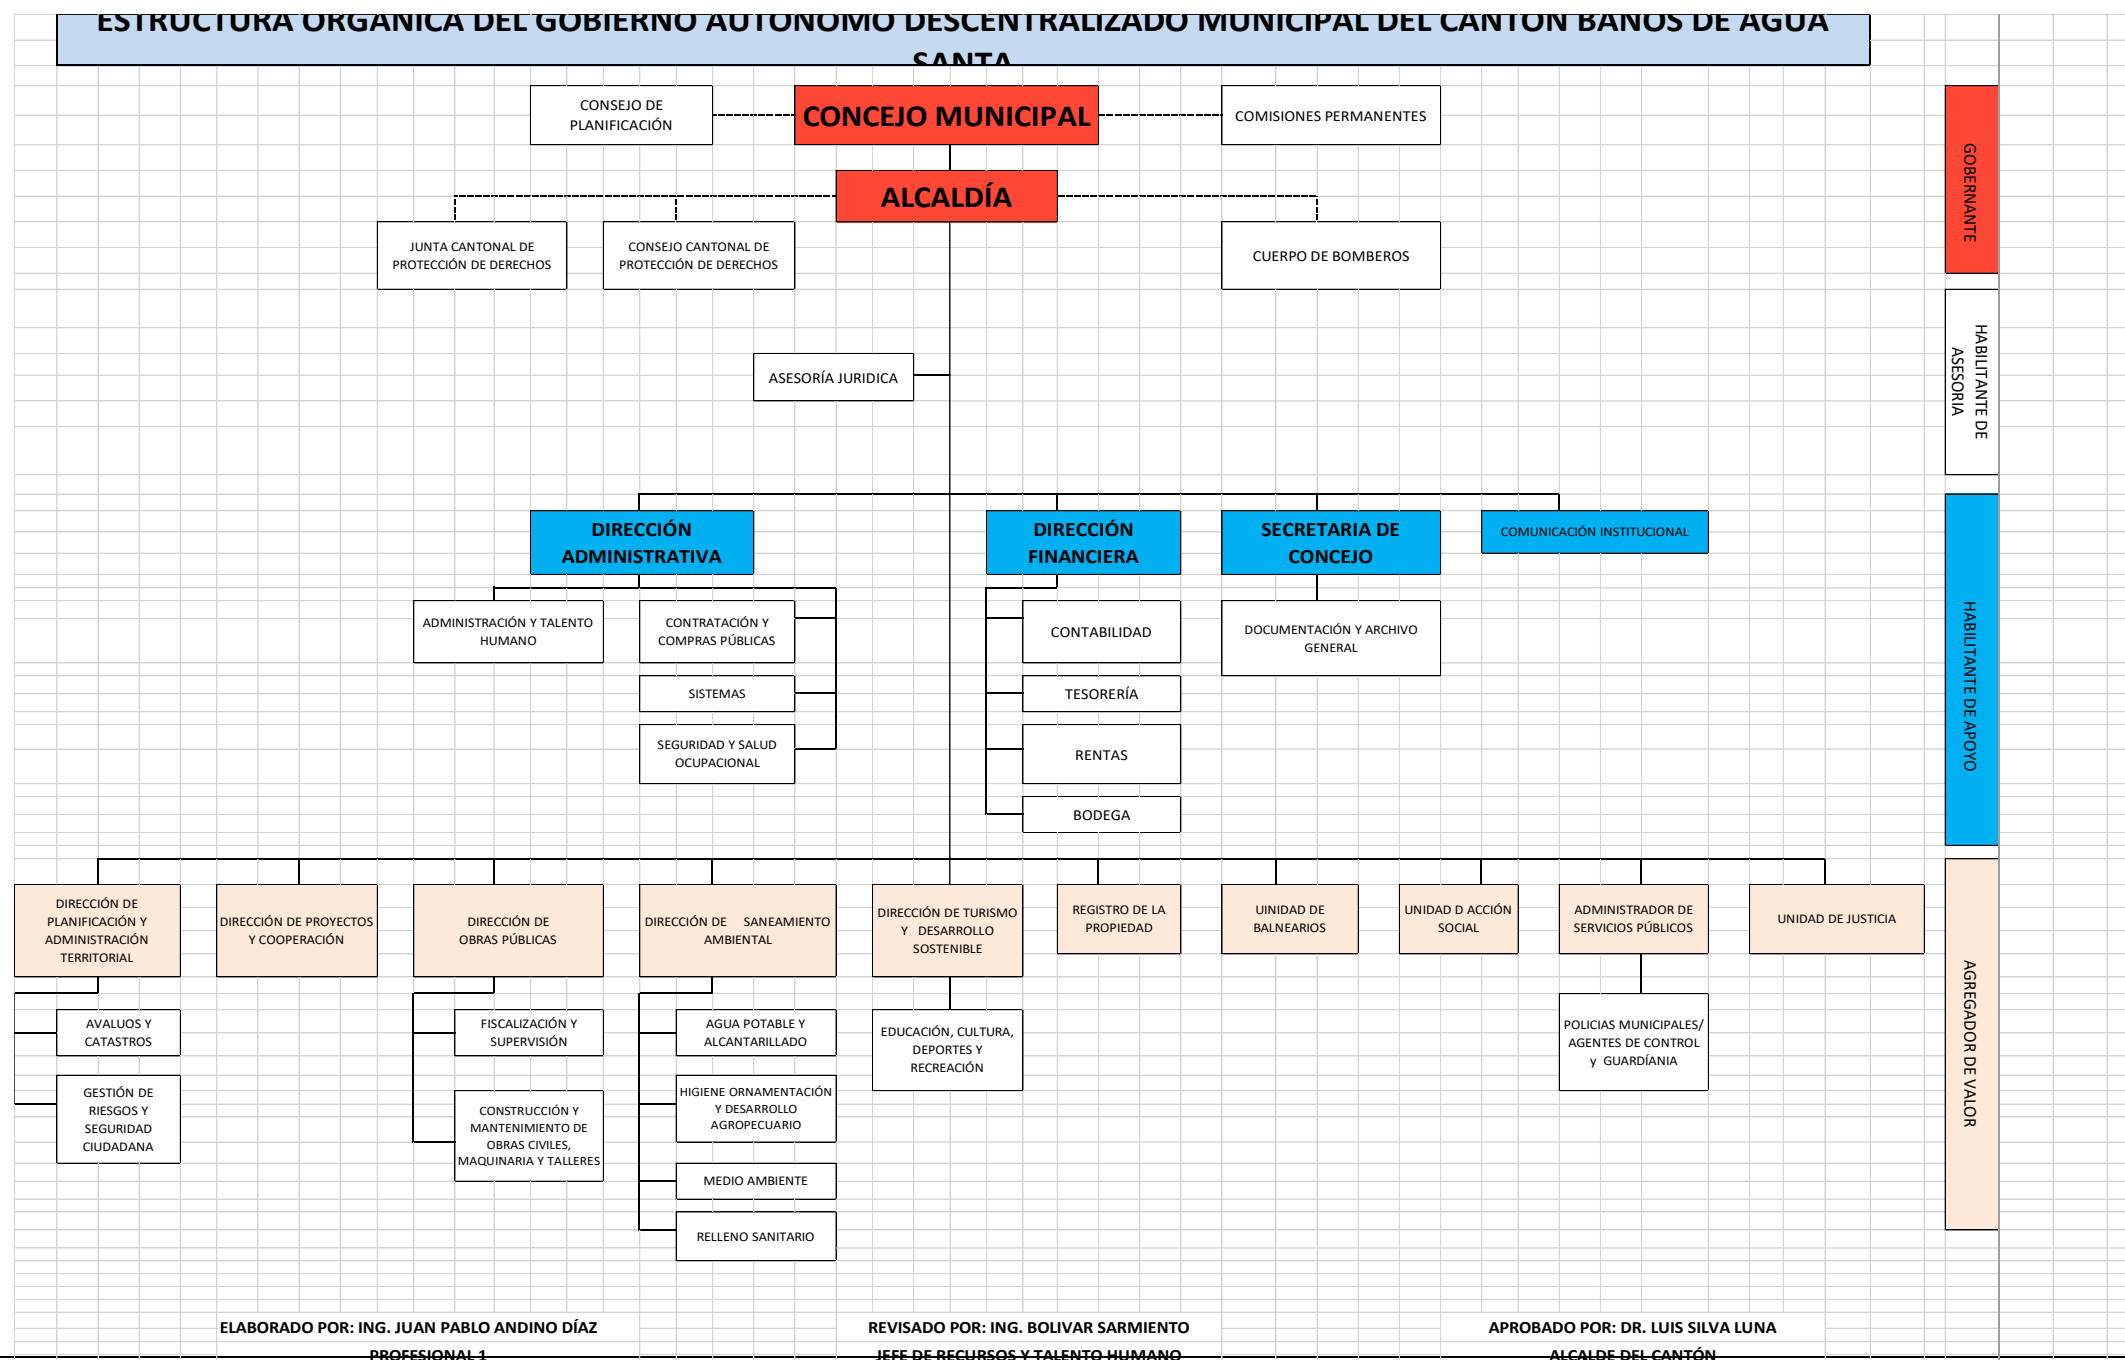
ESTRUCTURA ORGANICA DEL GOBIERNO AUTONOMO DESCENTRALIZADO MUNICIPAL DEL CANTON BAÑOS DE AGUA SANTA

CONSEJO DE PLANIFICACIÓN

CONCEJO MUNICIPAL

COMISIONES PERMANENTES

ALCALDÍA

JUNTA CANTONAL DE PROTECCIÓN DE DERECHOS

CONSEJO CANTONAL DE PROTECCIÓN DE DERECHOS

CUERPO DE BOMBEROS

ASESORÍA JURIDICA

DIRECCIÓN ADMINISTRATIVA

DIRECCIÓN FINANCIERA

SECRETARIA DE CONCEJO

COMUNICACIÓN INSTITUCIONAL

ADMINISTRACIÓN Y TALENTO HUMANO

CONTRATACIÓN Y COMPRAS PÚBLICAS

SISTEMAS

SEGURIDAD Y SALUD OCUPACIONAL

CONTABILIDAD

TESORERÍA

RENTAS

BODEGA

DOCUMENTACIÓN Y ARCHIVO GENERAL

DIRECCIÓN DE PLANIFICACIÓN Y ADMINISTRACIÓN TERRITORIAL

DIRECCIÓN DE PROYECTOS Y COOPERACIÓN

DIRECCIÓN DE OBRAS PÚBLICAS

DIRECCIÓN DE SANEAMIENTO AMBIENTAL

DIRECCIÓN DE TURISMO Y DESARROLLO SOSTENIBLE

REGISTRO DE LA PROPIEDAD

UINIDAD DE BALNEARIOS

UNIDAD D ACCIÓN SOCIAL

ADMINISTRADOR DE SERVICIOS PÚBLICOS

UNIDAD DE JUSTICIA

AVALUOS Y CATASTROS

GESTIÓN DE RIESGOS Y SEGURIDAD CIUDADANA

FISCALIZACIÓN Y SUPERVISIÓN

CONSTRUCCIÓN Y MANTENIMIENTO DE OBRAS CIVILES, MAQUINARIA Y TALLERES

AGUA POTABLE Y ALCANTARILLADO

HIGIENE ORNAMENTACIÓN Y DESARROLLO AGROPECUARIO

MEDIO AMBIENTE

RELLENO SANITARIO

EDUCACIÓN, CULTURA, DEPORTES Y RECREACIÓN

POLICIAS MUNICIPALES/ AGENTES DE CONTROL y GUARDÍANIA

GOBERNANTE

HABILITANTE DE ASESORIA

HABILITANTE DE APOYO

AGREGADOR DE VALOR

ELABORADO POR: ING. JUAN PABLO ANDINO DÍAZ
PROFESIONAL 1

REVISADO POR: ING. BOLIVAR SARMIENTO
JEFE DE RECURSOS Y TALENTO HUMANO

APROBADO POR: DR. LUIS SILVA LUNA
ALCALDE DEL CANTÓN